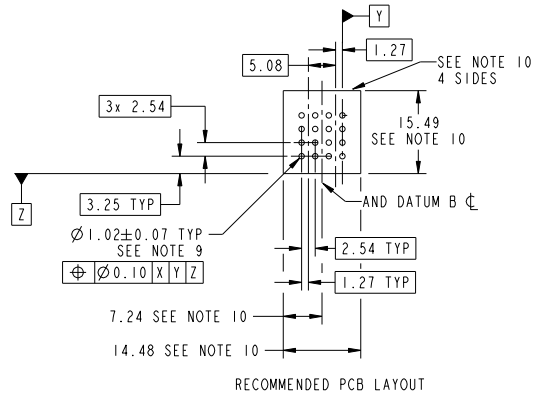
Y

1.27

5.08

SEE NOTE 10
4 SIDES

3x 2.54

15.49
SEE NOTE 10

3.25 TYP

Z

AND DATUM B ℄

$\varnothing$1.02$\pm$0.07 TYP
SEE NOTE 9

| ⊕ | $\varnothing$0.10 | X | Y | Z |
|---|---|---|---|---|

2.54 TYP

1.27 TYP

7.24 SEE NOTE 10

14.48 SEE NOTE 10

RECOMMENDED PCB LAYOUT